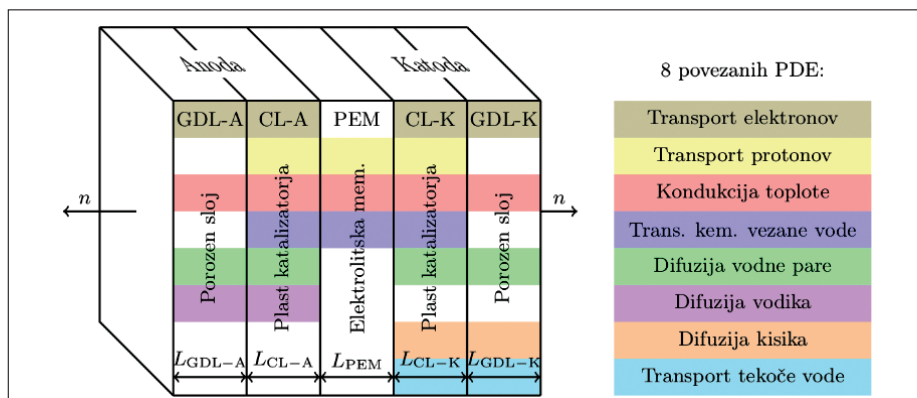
Anoda

Katoda

GDL-A

CL-A

PEM

CL-K

GDL-K

$n$

$n$

Porozen sloj

Plast katalizatorja

Elektrolitska mem.

Plast katalizatorja

Porozen sloj

$L_{\mathrm{GDL-A}}$

$L_{\mathrm{CL-A}}$

$L_{\mathrm{PEM}}$

$L_{\mathrm{CL-K}}$

$L_{\mathrm{GDL-K}}$

8 povezanih PDE:

Transport elektronov

Transport protonov

Kondukcija toplote

Trans. kem. vezane vode

Difuzija vodne pare

Difuzija vodika

Difuzija kisika

Transport tekoče vode